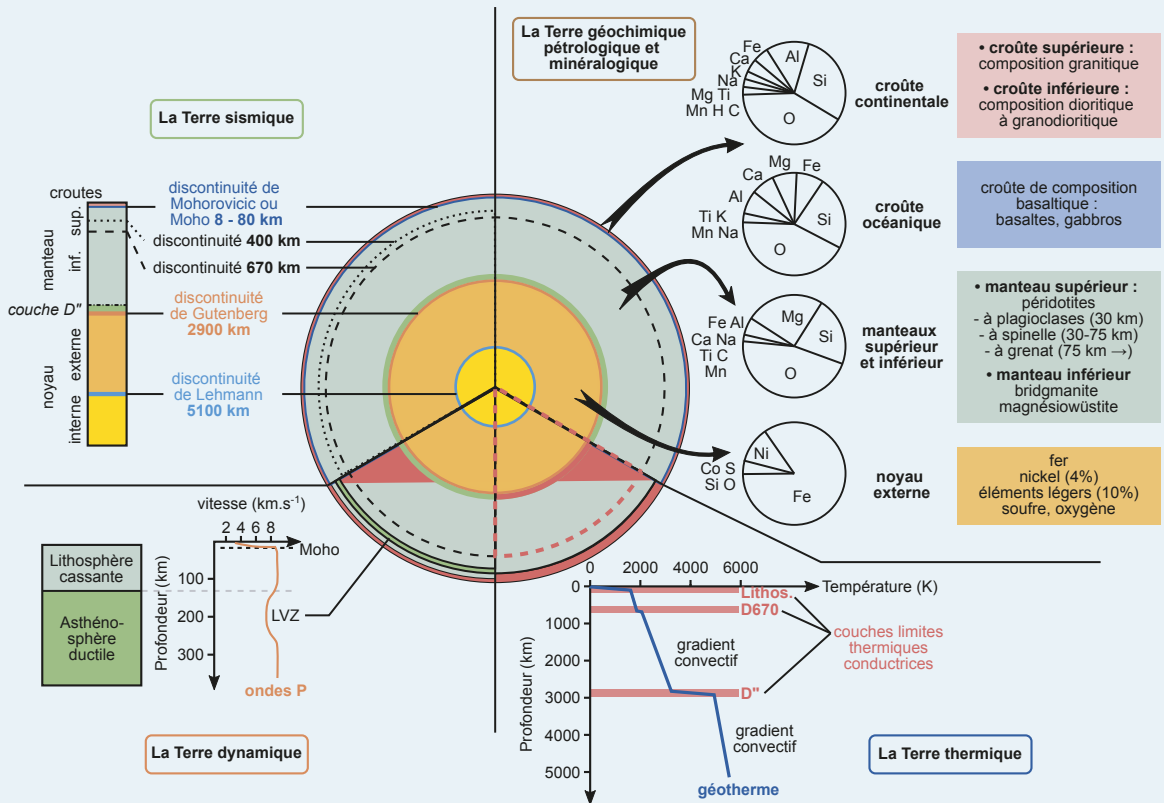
La Terre géochimique pétrologique et minéralogique

La Terre sismique

croutes
sup.
manteau
inf.
couche D"
noyau
externe
interne

discontinuité de Mohorovicic ou Moho 8 - 80 km
discontinuité 400 km
discontinuité 670 km
discontinuité de Gutenberg 2900 km
discontinuité de Lehmann 5100 km

Fe Ca Na K Mg Ti Mn H C Al Si O
croûte continentale

• croûte supérieure : composition granitique
• croûte inférieure : composition dioritique à granodioritique

Ca Mg Fe Al Ti K Mn Na Si O
croûte océanique

croûte de composition basaltique : basaltes, gabbros

Fe Al Ca Na Ti C Mn Mg Si O
manteaux supérieur et inférieur

• manteau supérieur : péridotites
- à plagioclases (30 km)
- à spinelle (30-75 km)
- à grenat (75 km →)
• manteau inférieur bridgmanite magnésiowüstite

Ni Co S Si O Fe
noyau externe

fer
nickel (4%)
éléments légers (10%)
soufre, oxygène

vitesse (km.s$^{-1}$)
2 4 6 8
Moho
Lithosphère cassante
Asthéno-sphère ductile
Profondeur (km)
100
200
300
LVZ
ondes P

La Terre dynamique

0 2000 4000 6000
Température (K)
Lithos.
D670
D"
couches limites thermiques conductrices
gradient convectif
gradient convectif
Profondeur (km)
0
1000
2000
3000
4000
5000
géotherme

La Terre thermique